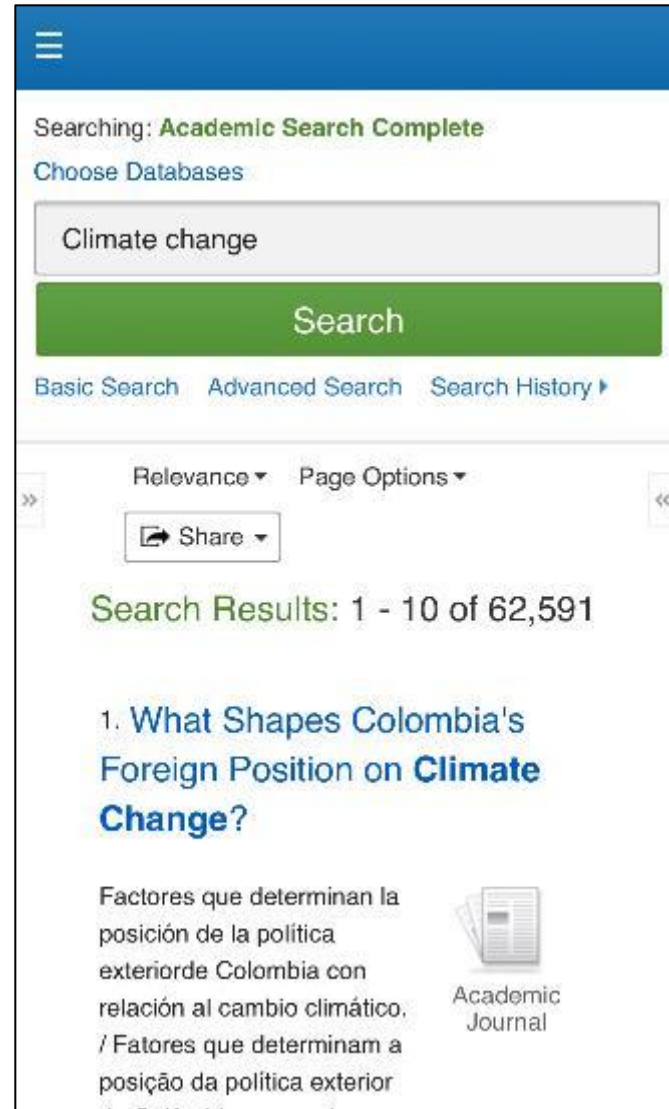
Searching: Academic Search Complete

Choose Databases

Climate change

Search

Basic Search Advanced Search Search History

»

«

Relevance Page Options

Share

Search Results: 1 - 10 of 62,591

1. What Shapes Colombia's Foreign Position on Climate Change?

Factores que determinan la posición de la política exteriorde Colombia con relación al cambio climático. / Fatores que determinam a posição da política exterior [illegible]

Academic Journal